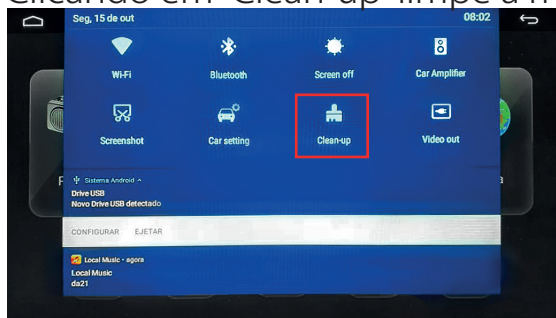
Clicando em "Clean-up" limpe a m

Seg, 15 de out

06:02

Wi-Fi

Bluetooth

Screen off

Car Amplifier

Screenshot

Car setting

Clean-up

Video out

Sistema Android ^

Drive USB

Novo Drive USB detectado

CONFIGURAR

EJETAR

Local Music • agora

Local Music

da21